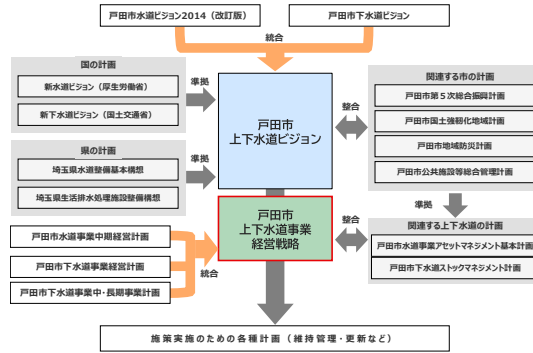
戸田市水道ビジョン2014（改訂版）

戸田市下水道ビジョン

統合

国の計画

新水道ビジョン（厚生労働省）

新下水道ビジョン（国土交通省）

準拠

県の計画

埼玉県水道整備基本構想

埼玉県生活排水処理施設整備構想

準拠

戸田市
上下水道ビジョン

関連する市の計画

戸田市第５次総合振興計画

戸田市国土強靭化地域計画

戸田市地域防災計画

戸田市公共施設等総合管理計画

整合

準拠

戸田市
上下水道事業
経営戦略

整合

関連する上下水道の計画

戸田市水道事業アセットマネジメント基本計画

戸田市下水道ストックマネジメント計画

戸田市水道事業中期経営計画

戸田市下水道事業経営計画

戸田市下水道事業中・長期事業計画

統合

施策実施のための各種計画（維持管理・更新など）